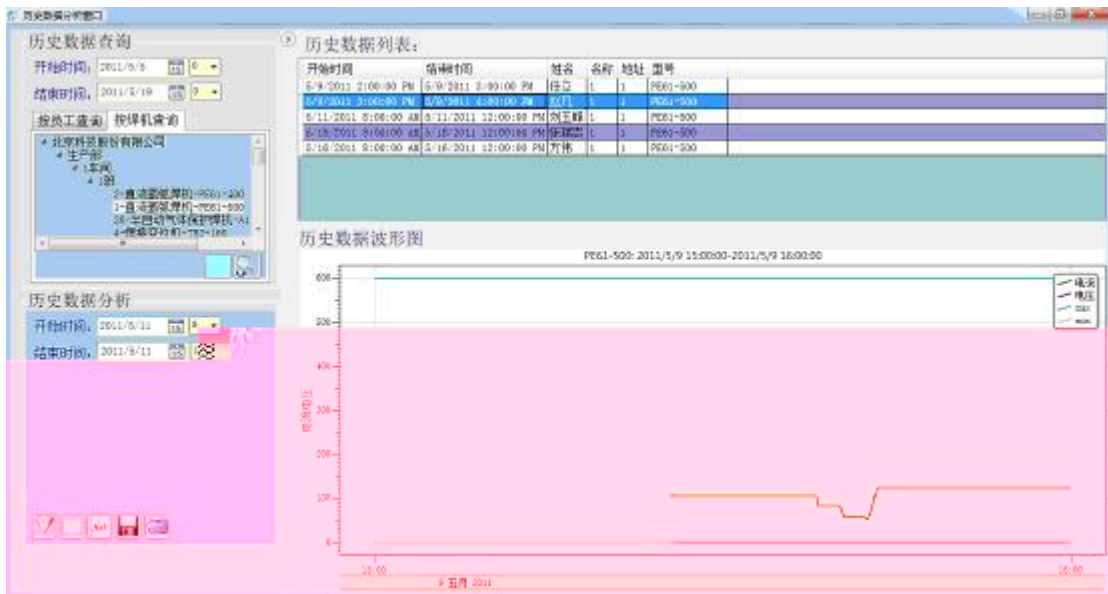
历史数据分析窗口

历史数据查询

开始时间: 2011/5/9 0

结束时间: 2011/5/19 0

按员工查询 按焊机查询

北京科技股份有限公司
生产部
1车间
1组
2-直流氩弧焊机-PE61-200
1-直流氩弧焊机-PE61-500
25-半自动气体保护焊机-A1
4-埋弧自动机-TS3-100

历史数据分析

开始时间: 2011/5/11 8

结束时间: 2011/5/11

历史数据列表:

| 开始时间 | 结束时间 | 姓名 | 名称 | 地址 | 型号 |
|---|---|---|---|---|---|
| 5/9/2011 2:00:00 PM | 5/9/2011 3:00:00 PM | 任立 | 1 | 1 | PE61-500 |
| 5/9/2011 3:00:00 PM | 5/9/2011 4:00:00 PM | 赵凡 | 1 | 1 | PE61-500 |
| 5/11/2011 8:00:00 AM | 5/11/2011 12:00:00 PM | 刘玉峰 | 1 | 1 | PE61-500 |
| 5/15/2011 8:00:00 AM | 5/15/2011 12:00:00 PM | 张斌斌 | 1 | 1 | PE61-500 |
| 5/16/2011 8:00:00 AM | 5/16/2011 12:00:00 PM | 方伟 | 1 | 1 | PE61-500 |

历史数据波形图

PE61-500: 2011/5/9 15:00:00-2011/5/9 16:00:00

600
500
400
300
200
100
0

电流/电压

电流
电压
max
min

15:00
16:00
9 五月 2011